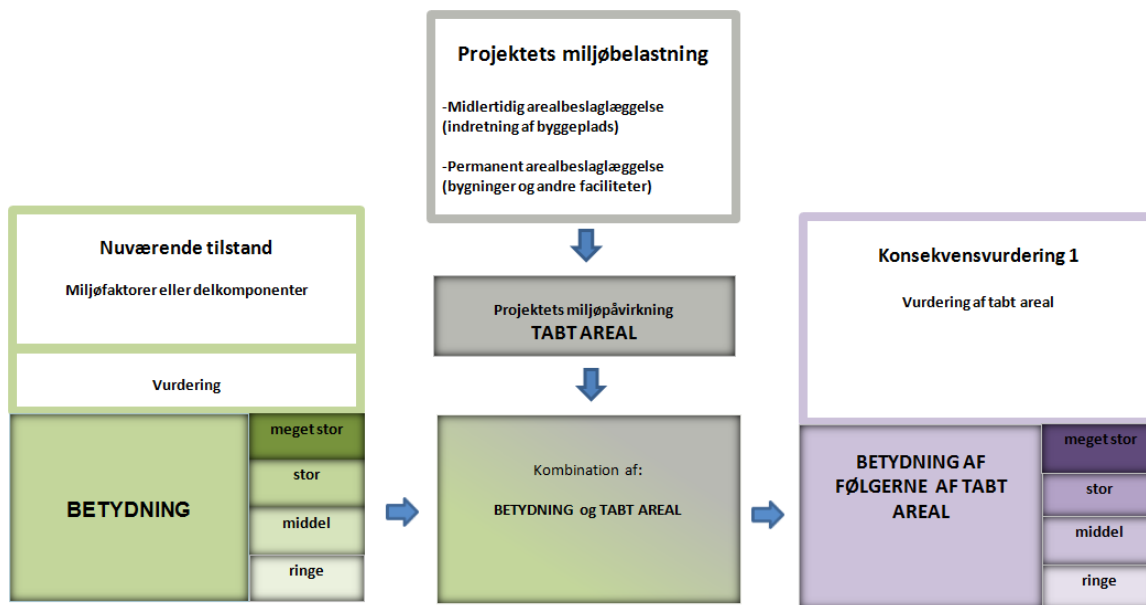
Projektets miljøbelastning

-Midlertidig arealbeslaglæggelse (indretning af byggeplads)

-Permanent arealbeslaglæggelse (bygninger og andre faciliteter)

Nuværende tilstand

Miljøfaktorer eller delkomponenter

Vurdering

BETYDNING

meget stor

stor

middel

ringe

Projektets miljøpåvirkning
TABT AREAL

Kombination af:

BETYDNING og TABT AREAL

Konsekvensvurdering 1

Vurdering af tabt areal

BETYDNING AF FØLGERNE AF TABT AREAL

meget stor

stor

middel

ringe